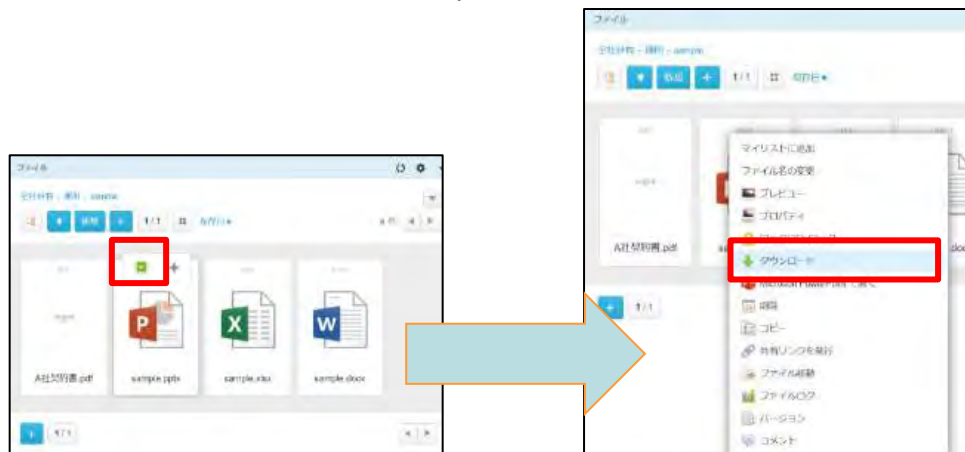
ファイル

A社契約書.pdf

sample.pptx

sample.xlsx

sample.docx

1/1

ファイル

1/1

A社契約書.pdf

マイリストに追加

ファイル名の変更

プレビュー

プロパティ

ダウンロード

Microsoft PowerPointで開く

削除

コピー

共有リンクを発行

ファイル移動

ファイルログ

バージョン

コメント

1/1